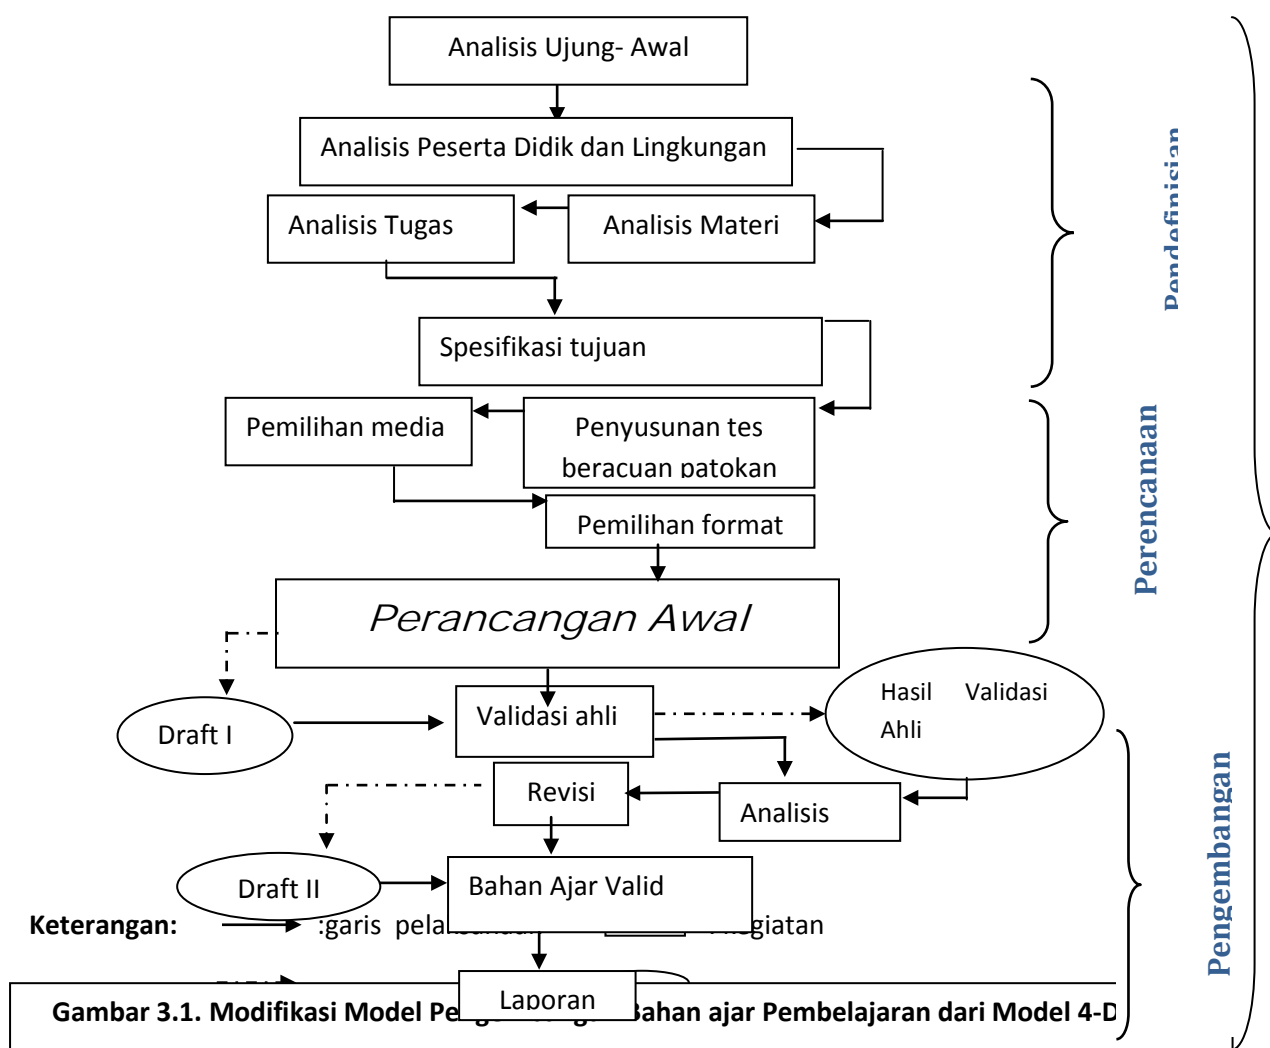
Analisis Ujung- Awal

Analisis Peserta Didik dan Lingkungan

Analisis Tugas

Analisis Materi

Spesifikasi tujuan

Pemilihan media

Penyusunan tes beracuan patokan

Pemilihan format

Perancangan Awal

Draft I

Validasi ahli

Hasil Validasi Ahli

Revisi

Analisis

Draft II

Bahan Ajar Valid

Laporan

Pendefinisian

Perencanaan

Pengembangan

Keterangan: :garis pela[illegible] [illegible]giatan

Gambar 3.1. Modifikasi Model Pe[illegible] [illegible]ahan ajar Pembelajaran dari Model 4-D